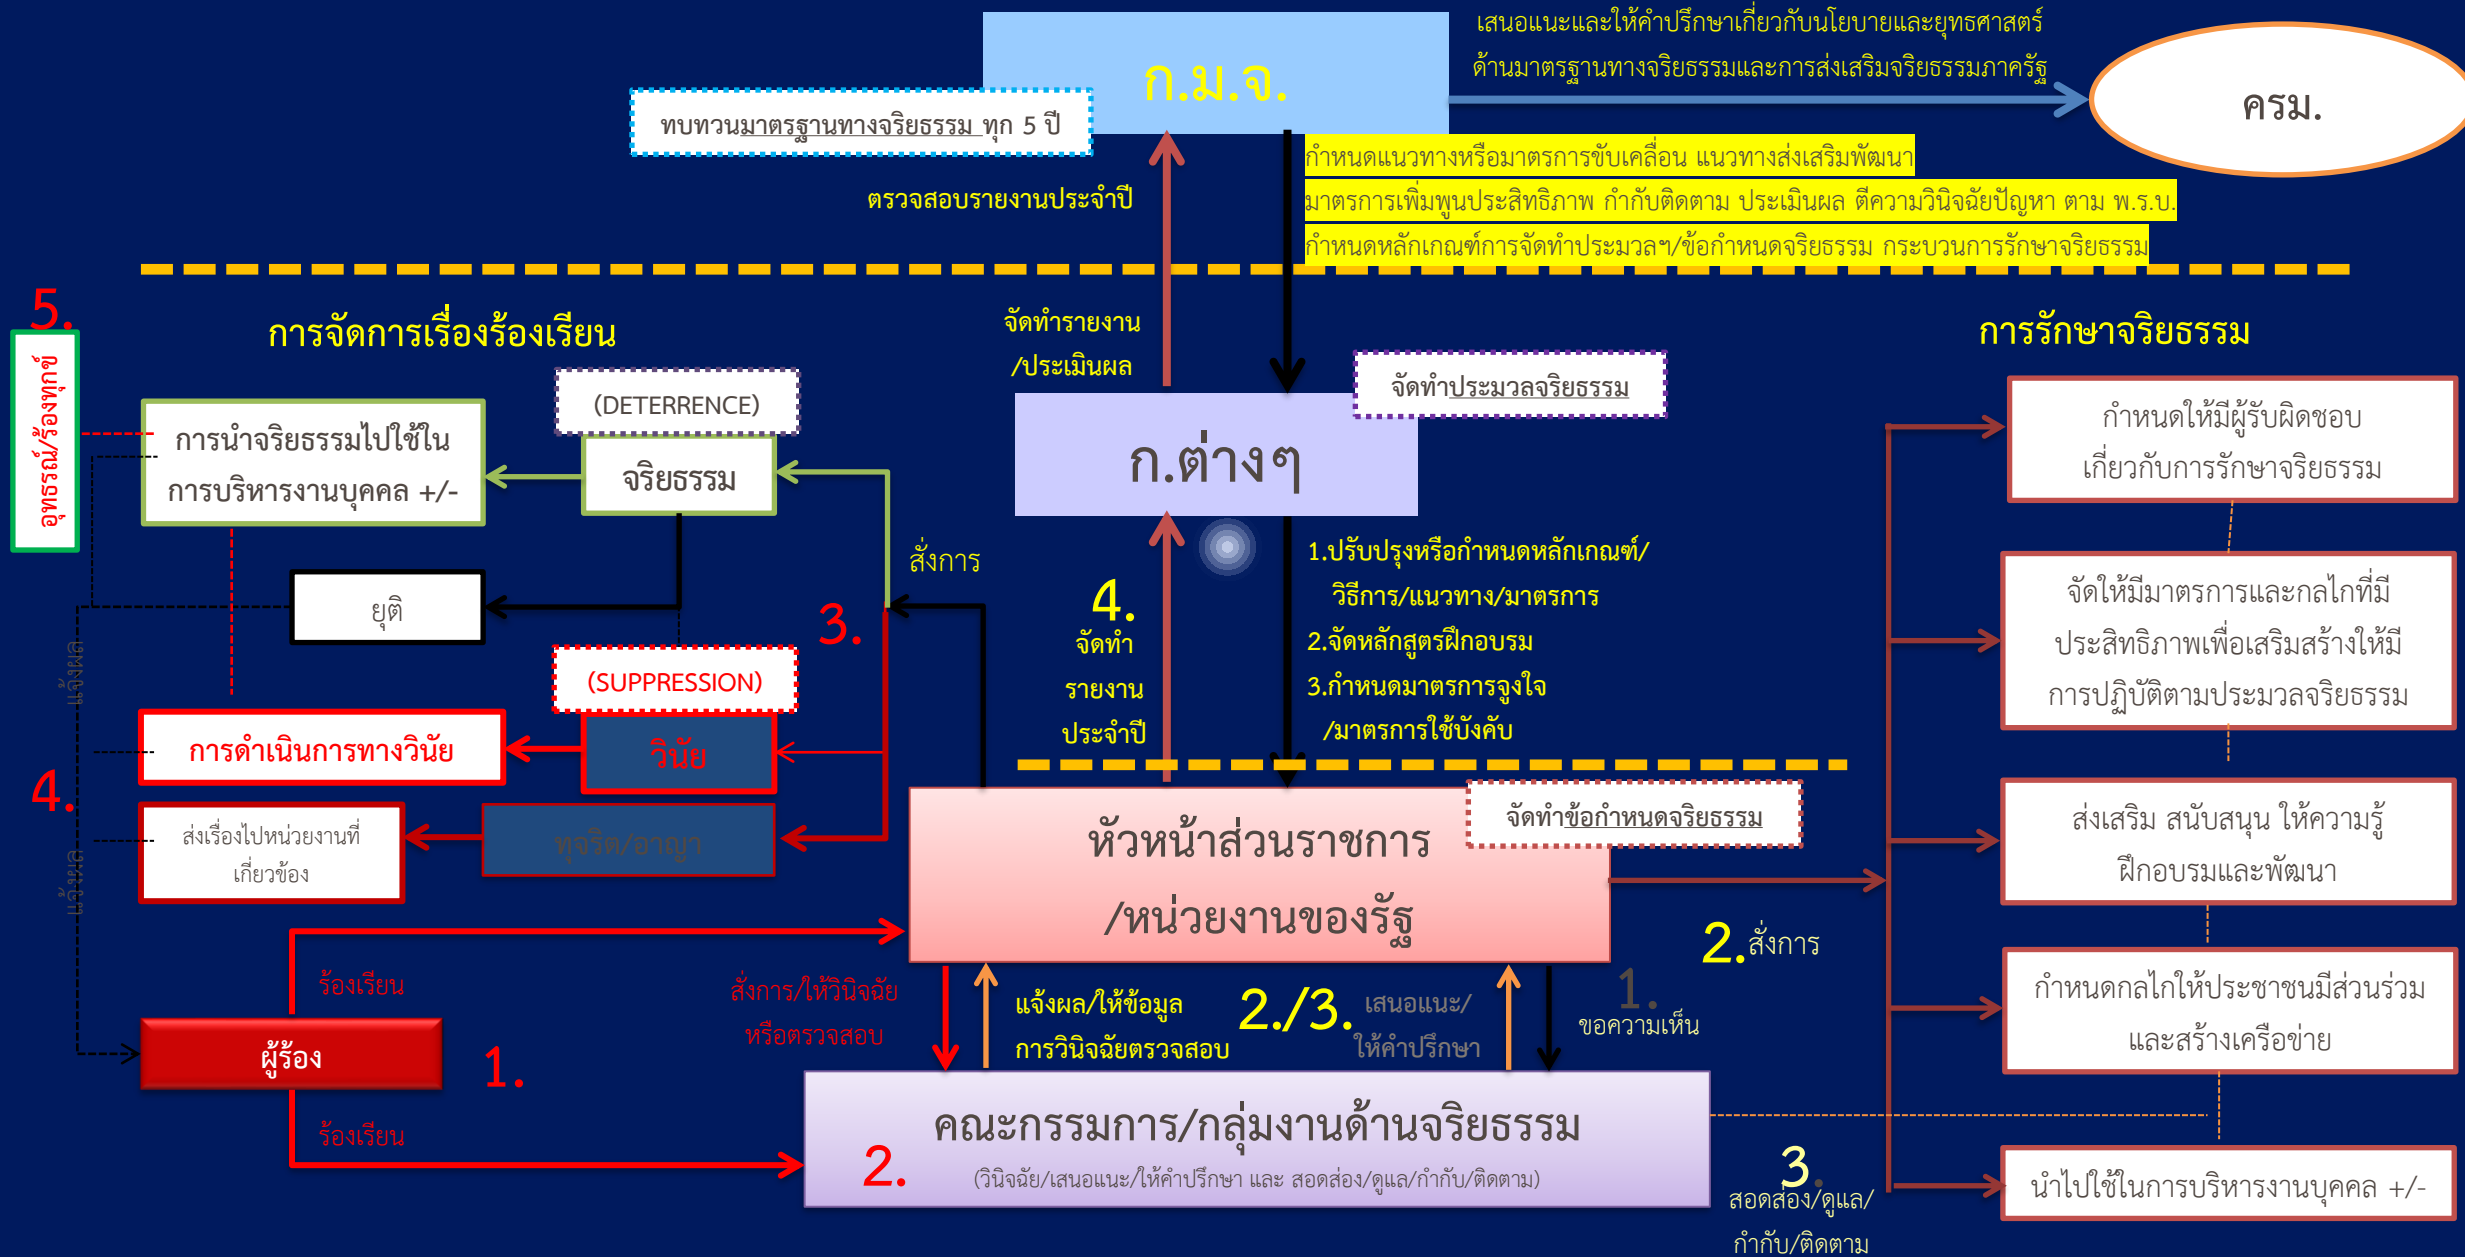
ก.ม.จ.

เสนอแนะและให้คำปรึกษาเกี่ยวกับนโยบายและยุทธศาสตร์ด้านมาตรฐานทางจริยธรรมและการส่งเสริมจริยธรรมภาครัฐ

ครม.

ทบทวนมาตรฐานทางจริยธรรม ทุก 5 ปี

ตรวจสอบรายงานประจำปี

กำหนดแนวทางหรือมาตรการขับเคลื่อน แนวทางส่งเสริมพัฒนา
มาตรการเพิ่มพูนประสิทธิภาพ กำกับติดตาม ประเมินผล ตีความวินิจฉัยปัญหา ตาม พ.ร.บ.
กำหนดหลักเกณฑ์การจัดทำประมวลฯ/ข้อกำหนดจริยธรรม กระบวนการรักษาจริยธรรม

5.
อุทธรณ์/ร้องทุกข์

การจัดการเรื่องร้องเรียน

จัดทำรายงาน
/ประเมินผล

จัดทำประมวลจริยธรรม

ก.ต่างๆ

การรักษาจริยธรรม

(DETERRENCE)

การนำจริยธรรมไปใช้ในการบริหารงานบุคคล +/-

จริยธรรม

กำหนดให้มีผู้รับผิดชอบเกี่ยวกับการรักษาจริยธรรม

สั่งการ

ยุติ

3.

4.
จัดทำ
รายงาน
ประจำปี

1.ปรับปรุงหรือกำหนดหลักเกณฑ์/
วิธีการ/แนวทาง/มาตรการ
2.จัดหลักสูตรฝึกอบรม
3.กำหนดมาตรการจูงใจ
/มาตรการใช้บังคับ

จัดให้มีมาตรการและกลไกที่มีประสิทธิภาพเพื่อเสริมสร้างให้มีการปฏิบัติตามประมวลจริยธรรม

แจ้งผล

(SUPPRESSION)

การดำเนินการทางวินัย

วินัย

4.

ส่งเรื่องไปหน่วยงานที่เกี่ยวข้อง

ทุจริต/อาญา

แจ้งผล

หัวหน้าส่วนราชการ
/หน่วยงานของรัฐ

จัดทำข้อกำหนดจริยธรรม

ส่งเสริม สนับสนุน ให้ความรู้ ฝึกอบรมและพัฒนา

2.สั่งการ

ร้องเรียน

สั่งการ/ให้วินิจฉัย
หรือตรวจสอบ

แจ้งผล/ให้ข้อมูล
การวินิจฉัยตรวจสอบ

2./3.

เสนอแนะ/
ให้คำปรึกษา

1.
ขอความเห็น

กำหนดกลไกให้ประชาชนมีส่วนร่วมและสร้างเครือข่าย

ผู้ร้อง

1.

ร้องเรียน

คณะกรรมการ/กลุ่มงานด้านจริยธรรม
(วินิจฉัย/เสนอแนะ/ให้คำปรึกษา และ สอดส่อง/ดูแล/กำกับ/ติดตาม)

2.

3.
สอดส่อง/ดูแล/
กำกับ/ติดตาม

นำไปใช้ในการบริหารงานบุคคล +/-